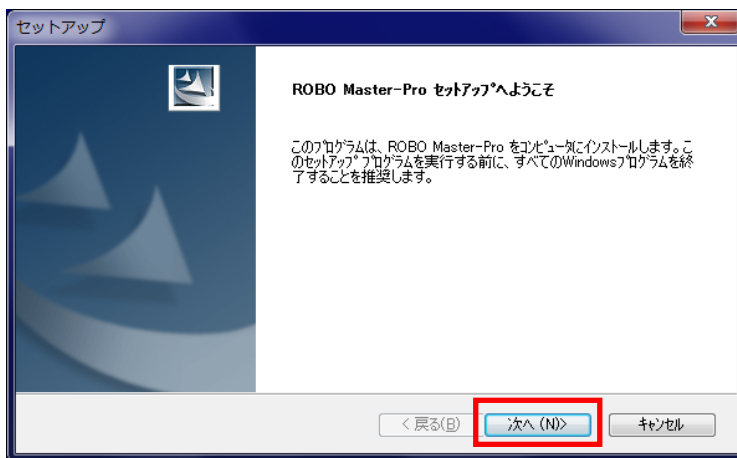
セットアップ

ROBO Master-Pro ｾｯﾄｱｯﾌﾟへようこそ

このﾌﾟﾛｸﾞﾗﾑは、ROBO Master-Pro をｺﾝﾋﾟｭｰﾀにインストールします。このｾｯﾄｱｯﾌﾟ ﾌﾟﾛｸﾞﾗﾑを実行する前に、すべてのWindowsﾌﾟﾛｸﾞﾗﾑを終了することを推奨します。

< 戻る(B)
次へ (N)>
ｷｬﾝｾﾙ